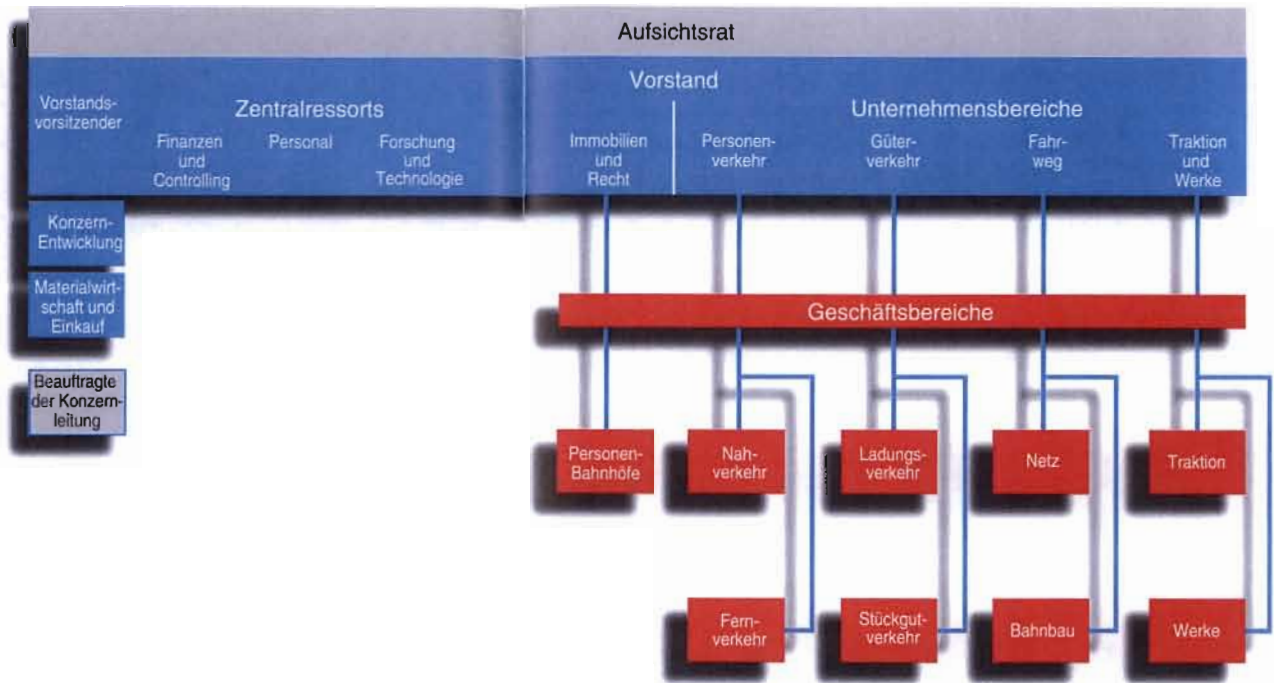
Aufsichtsrat

Vorstand

Vorstandsvorsitzender

Zentralressorts

Finanzen und Controlling

Personal

Forschung und Technologie

Unternehmensbereiche

Immobilien und Recht

Personenverkehr

Güterverkehr

Fahrweg

Traktion und Werke

Konzern-Entwicklung

Materialwirtschaft und Einkauf

Beauftragte der Konzernleitung

Geschäftsbereiche

Personen-Bahnhöfe

Nahverkehr

Ladungsverkehr

Netz

Traktion

Fernverkehr

Stückgutverkehr

Bahnbau

Werke